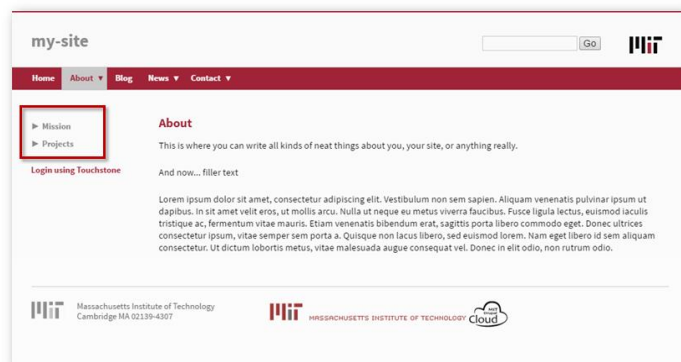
my-site

Go

MIT

Home About ▼ Blog News ▼ Contact ▼

▶ Mission
▶ Projects

Login using Touchstone

About

This is where you can write all kinds of neat things about you, your site, or anything really.

And now... filler text

Lorem ipsum dolor sit amet, consectetur adipiscing elit. Vestibulum non sem sapien. Aliquam venenatis pulvinar ipsum ut dapibus. In sit amet velit eros, ut mollis arcu. Nulla ut neque eu metus viverra faucibus. Fusce ligula lectus, euismod iaculis tristique ac, fermentum vitae mauris. Etiam venenatis bibendum erat, sagittis porta libero commodo eget. Donec ultrices consectetur ipsum, vitae semper sem porta a. Quisque non lacus libero, sed euismod lorem. Nam eget libero id sem aliquam consectetur. Ut dictum lobortis metus, vitae malesuada augue consequat vel. Donec in elit odio, non rutrum odio.

MIT Massachusetts Institute of Technology
Cambridge MA 02139-4307

MIT MASSACHUSETTS INSTITUTE OF TECHNOLOGY cloud